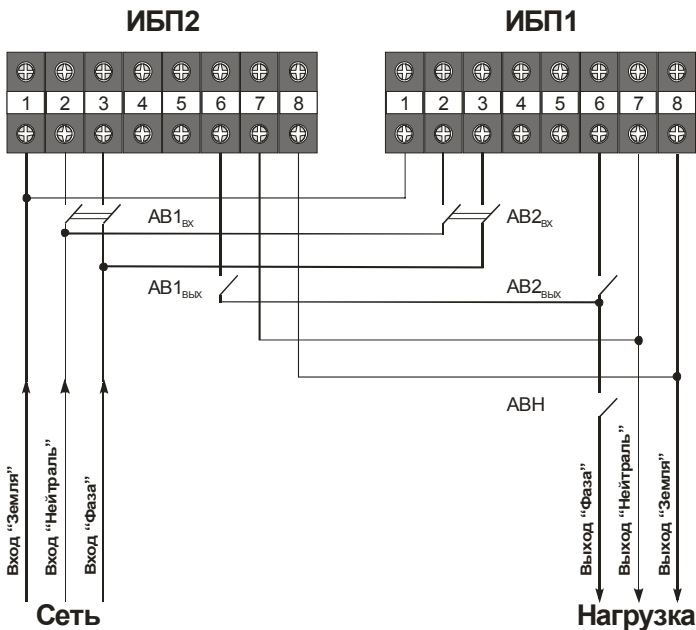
ИБП2

1 2 3 4 5 6 7 8

ИБП1

1 2 3 4 5 6 7 8

АВ1$_{вх}$

АВ2$_{вх}$

АВ1$_{вых}$

АВ2$_{вых}$

АВН

Вход "Земля"

Вход "Нейтраль"

Вход "Фаза"

Выход "Фаза"

Выход "Нейтраль"

Выход "Земля"

Сеть

Нагрузка